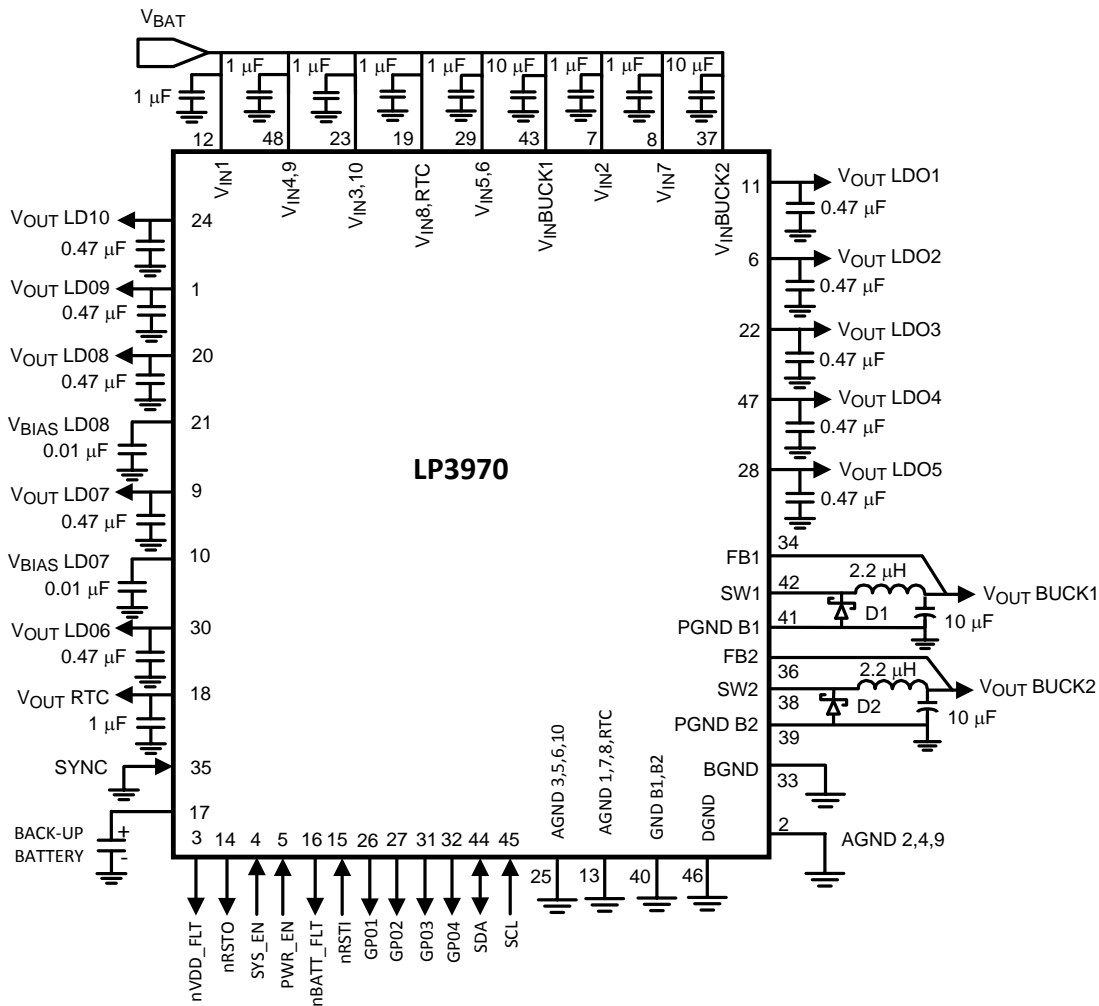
$V_{BAT}$

1 µF 1 µF 1 µF 1 µF 1 µF 10 µF 1 µF 1 µF 10 µF

12 48 23 19 29 43 7 8 37

$V_{IN}1$ $V_{IN}4,9$ $V_{IN}3,10$ $V_{IN}8,RTC$ $V_{IN}5,6$ $V_{IN}BUCK1$ $V_{IN}2$ $V_{IN}7$ $V_{IN}BUCK2$

11 $V_{OUT}$ LDO1 0.47 µF
6 $V_{OUT}$ LDO2 0.47 µF
22 $V_{OUT}$ LDO3 0.47 µF
47 $V_{OUT}$ LDO4 0.47 µF
28 $V_{OUT}$ LDO5 0.47 µF

$V_{OUT}$ LD10 24 0.47 µF
$V_{OUT}$ LD09 1 0.47 µF
$V_{OUT}$ LD08 20 0.47 µF
$V_{BIAS}$ LD08 21 0.01 µF
$V_{OUT}$ LD07 9 0.47 µF
$V_{BIAS}$ LD07 10 0.01 µF
$V_{OUT}$ LD06 30 0.47 µF
$V_{OUT}$ RTC 18 1 µF

LP3970

34 FB1
2.2 µH
42 SW1 D1 $V_{OUT}$ BUCK1
41 PGND B1 10 µF
FB2
36 2.2 µH
SW2
38 D2 $V_{OUT}$ BUCK2
PGND B2 10 µF
39

SYNC 35
17
BACK-UP BATTERY + -

AGND 3,5,6,10 AGND 1,7,8,RTC GND B1,B2 DGND
BGND 33
2 AGND 2,4,9

3 14 4 5 16 15 26 27 31 32 44 45 25 13 40 46

nVDD_FLT nRSTO SYS_EN PWR_EN nBATT_FLT nRSTI GP01 GP02 GP03 GP04 SDA SCL